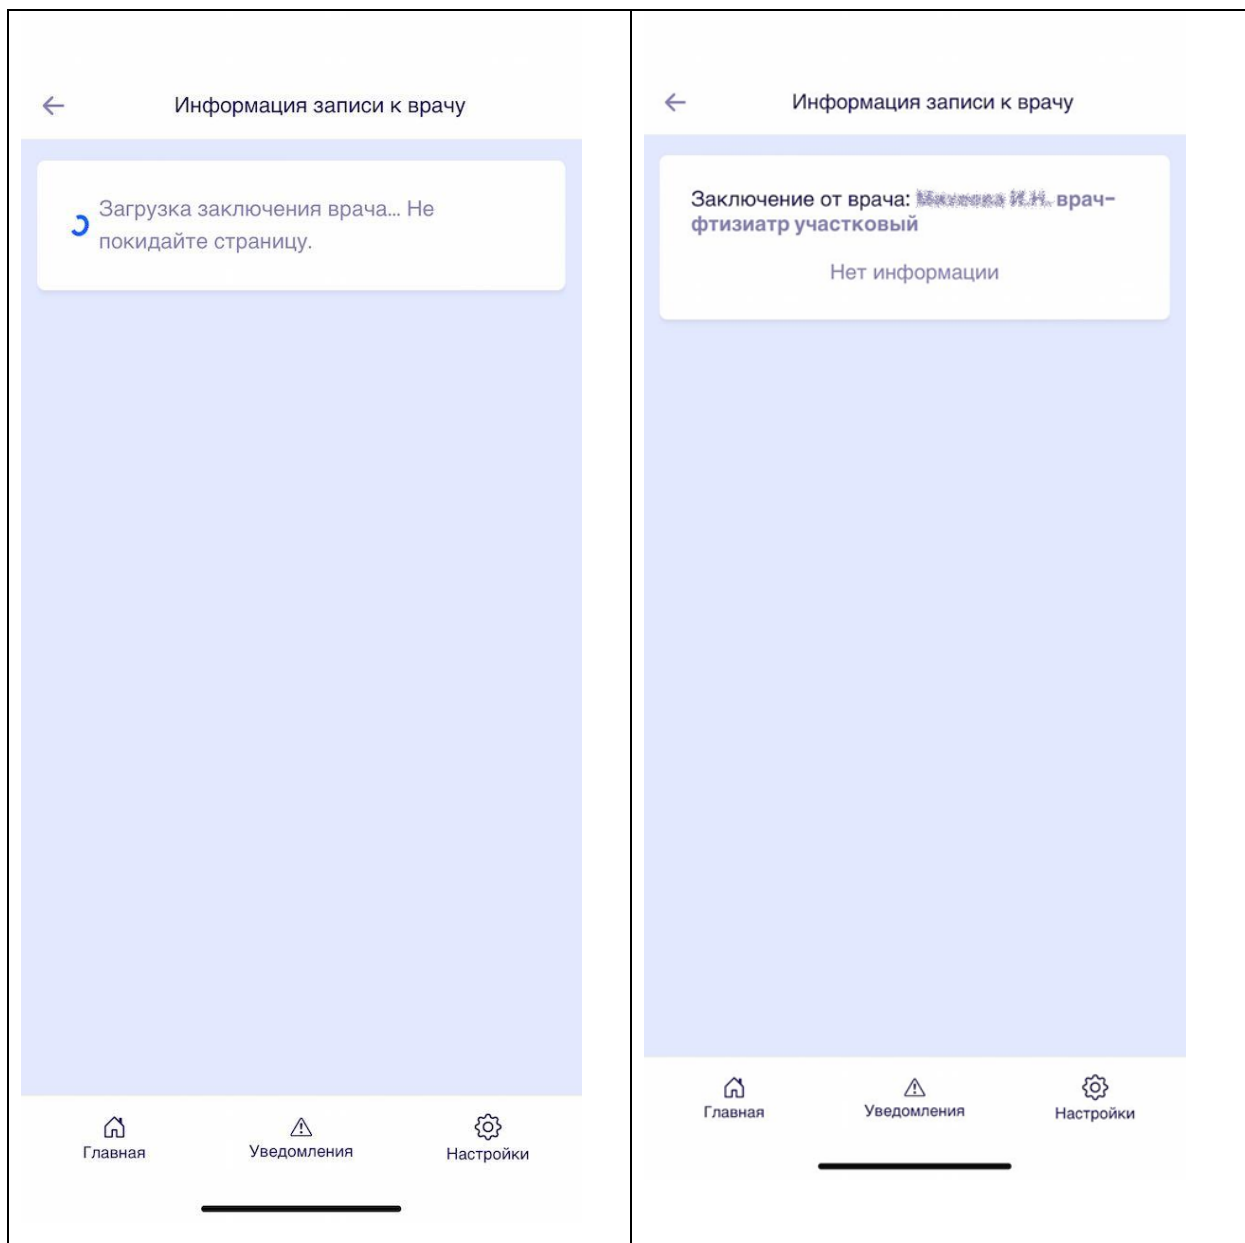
Информация записи к врачу

Загрузка заключения врача... Не покидайте страницу.

Главная
Уведомления
Настройки

Информация записи к врачу

Заключение от врача: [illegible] врач-фтизиатр участковый

Нет информации

Главная
Уведомления
Настройки